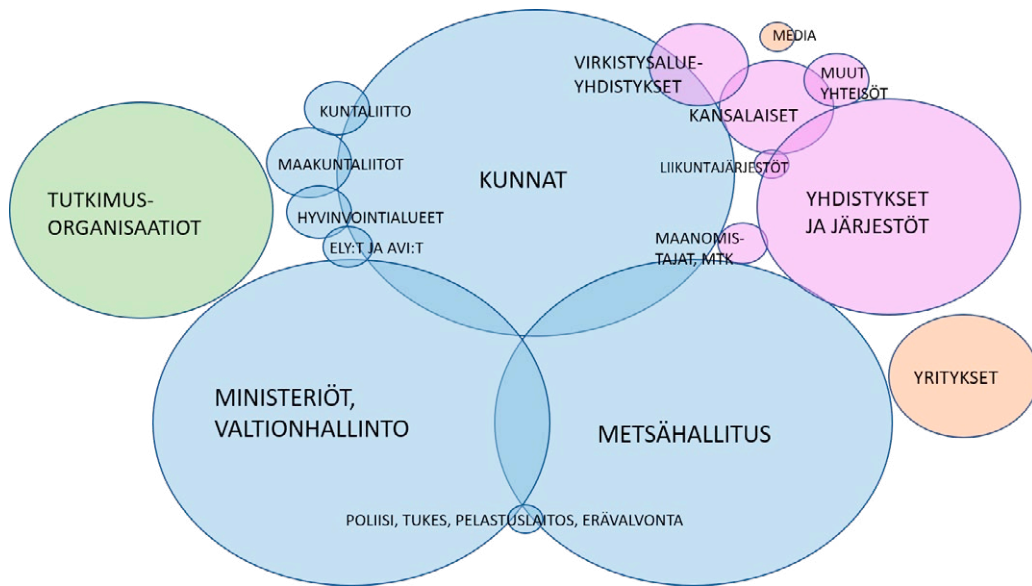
MEDIA

VIRKISTYSALUE-YHDISTYKSET

MUUT YHTEISÖT

KANSALAISET

KUNTALIITTO

MAAKUNTALIITOT

KUNNAT

LIIKUNTAJÄRJESTÖT

TUTKIMUS-ORGANISAATIOT

YHDISTYKSET JA JÄRJESTÖT

HYVINVOINTIALUEET

ELY:T JA AVI:T

MAANOMISTAJAT, MTK

YRITYKSET

MINISTERIÖT, VALTIONHALLINTO

METSÄHALLITUS

POLIISI, TUKES, PELASTUSLAITOS, ERÄVALVONTA